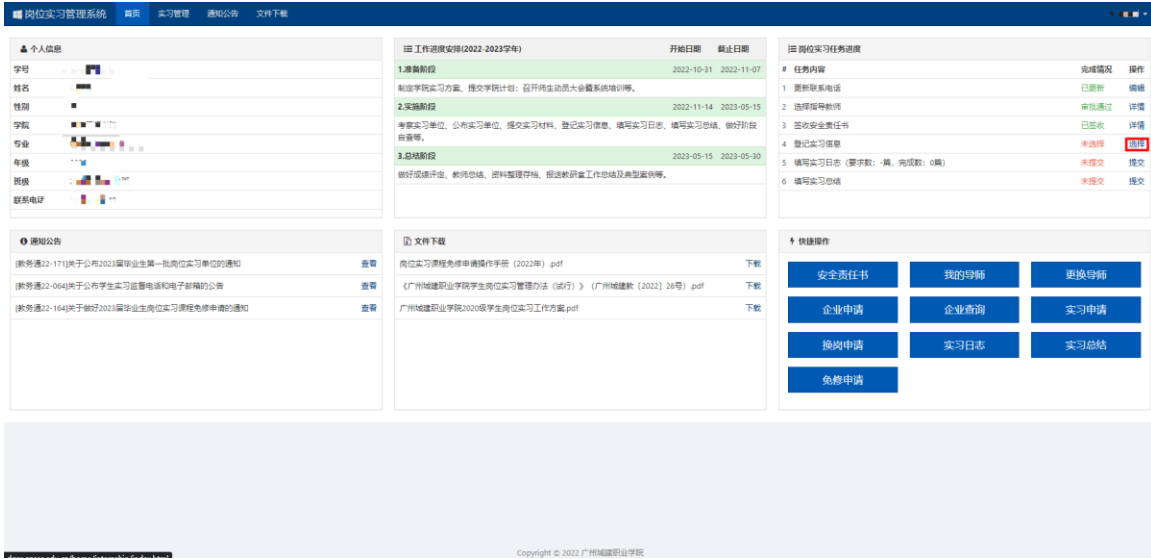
岗位实习管理系统 首页 实习管理 通知公告 文件下载

个人信息
学号
姓名
性别
学院
专业
年级
班级
联系电话

工作进度安排(2022-2023学年) 开始日期 截止日期
1.准备阶段 2022-10-31 2022-11-07
制定学院实习方案、提交学院计划；召开师生动员大会暨系统培训等。
2.实施阶段 2022-11-14 2023-05-15
考察实习单位、公布实习单位、提交实习材料、登记实习信息、填写实习日志、填写实习总结、做好阶段自查等。
3.总结阶段 2023-05-15 2023-05-30
做好成绩评定、教师总结、资料整理存档、报送教研室工作总结及典型案例等。

岗位实习任务进度
| # | 任务内容 | 完成情况 | 操作 |
|---|---|---|---|
| 1 | 更新联系电话 | 已更新 | 编辑 |
| 2 | 选择指导教师 | 审批通过 | 详情 |
| 3 | 签收安全责任书 | 已签收 | 详情 |
| 4 | 登记实习信息 | 未选择 | 选择 |
| 5 | 填写实习日志（要求数：-篇，完成数：0篇） | 未提交 | 提交 |
| 6 | 填写实习总结 | 未提交 | 提交 |

通知公告
[教务通22-171]关于公布2023届毕业生第一批岗位实习单位的通知 查看
[教务通22-064]关于公布学生实习监督电话和电子邮箱的公告 查看
[教务通22-164]关于做好2023届毕业生岗位实习课程免修申请的通知 查看

文件下载
岗位实习课程免修申请操作手册（2022年）.pdf 下载
《广州城建职业学院学生岗位实习管理办法（试行）》（广州城建教〔2022〕26号）.pdf 下载
广州城建职业学院2020级学生岗位实习工作方案.pdf 下载

快捷操作
安全责任书 我的导师 更换导师
企业申请 企业查询 实习申请
换岗申请 实习日志 实习总结
免修申请

Copyright © 2022 广州城建职业学院